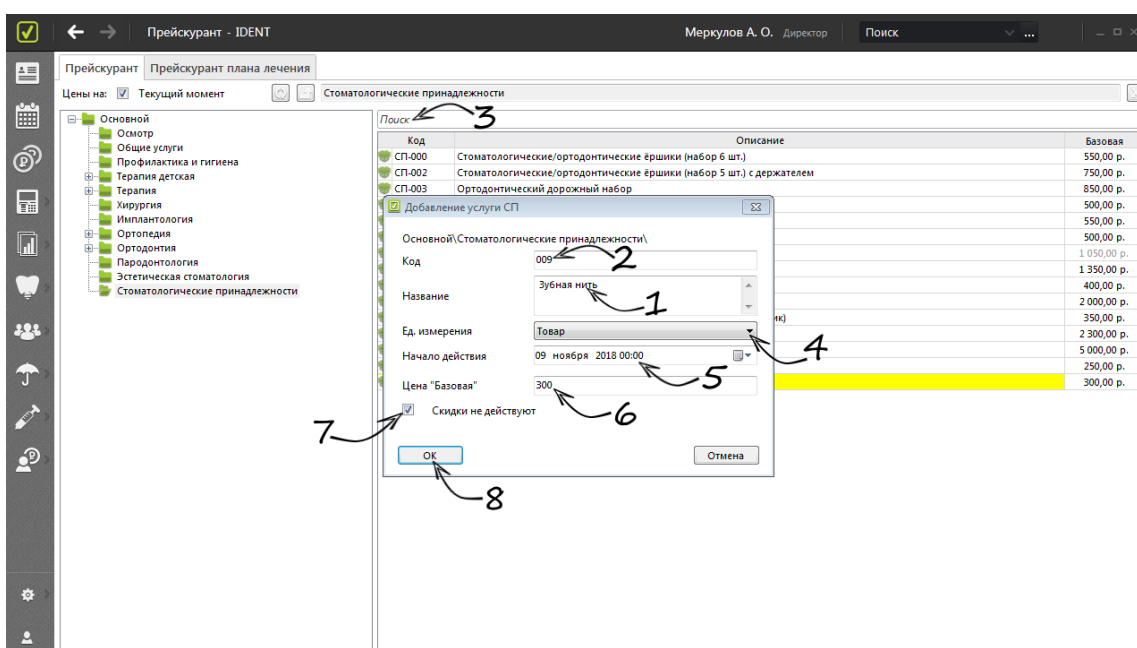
Прейскурант - IDENT
Меркулов А. О. Директор
Поиск

Прейскурант | Прейскурант плана лечения

Цены на: Текущий момент
Стоматологические принадлежности

Основной
Осмотр
Общие услуги
Профилактика и гигиена
Терапия детская
Терапия
Хирургия
Имплантология
Ортопедия
Ортодонтия
Пародонтология
Эстетическая стоматология
Стоматологические принадлежности

Поиск 3

| Код | Описание | Базовая |
|---|---|---|
| СП-000 | Стоматологические/ортодонтические ёршики (набор 6 шт.) | 550,00 р. |
| СП-002 | Стоматологические/ортодонтические ёршики (набор 5 шт.) с держателем | 750,00 р. |
| СП-003 | Ортодонтический дорожный набор | 850,00 р. |
| | | 500,00 р. |
| | | 550,00 р. |
| | | 500,00 р. |
| | | 1 050,00 р. |
| | | 1 350,00 р. |
| | | 400,00 р. |
| | | 2 000,00 р. |
| | ик) | 350,00 р. |
| | | 2 300,00 р. |
| | | 5 000,00 р. |
| | | 250,00 р. |
| | | 300,00 р. |

Добавление услуги СП
Основной\Стоматологические принадлежности\
Код 009 2
Название Зубная нить 1
Ед. измерения Товар 4
Начало действия 09 ноября 2018 00:00 5
Цена "Базовая" 300 6
7 Скидки не действуют
OK 8
Отмена